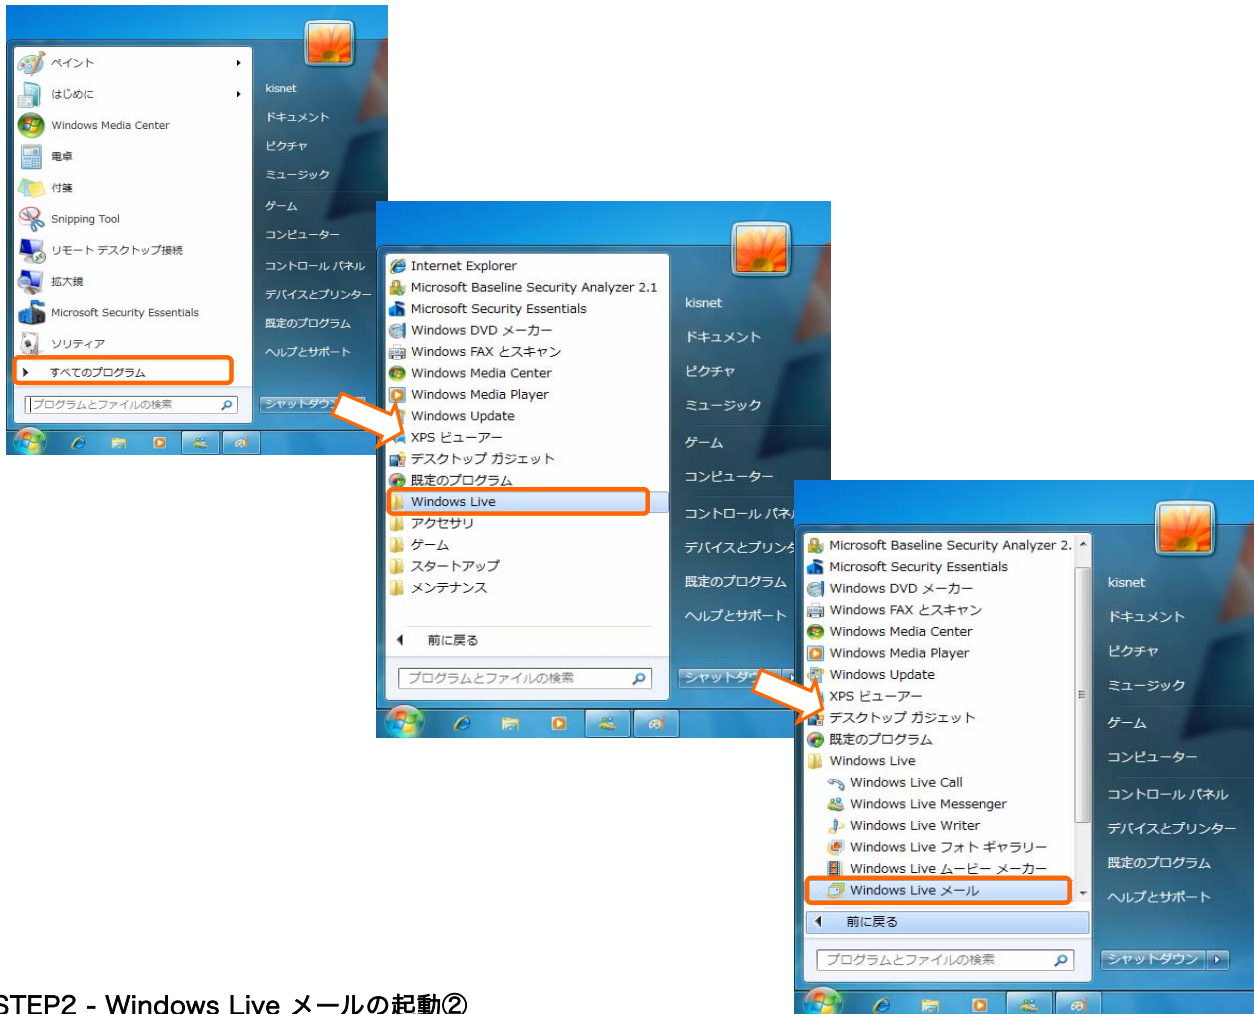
ペイント
はじめに
Windows Media Center
電卓
付箋
Snipping Tool
リモート デスクトップ接続
拡大鏡
Microsoft Security Essentials
ソリティア
すべてのプログラム
プログラムとファイルの検索

kisnet
ドキュメント
ピクチャ
ミュージック
ゲーム
コンピューター
コントロール パネル
デバイスとプリンター
既定のプログラム
ヘルプとサポート
シャットダウン

Internet Explorer
Microsoft Baseline Security Analyzer 2.1
Microsoft Security Essentials
Windows DVD メーカー
Windows FAX とスキャン
Windows Media Center
Windows Media Player
Windows Update
XPS ビューアー
デスクトップ ガジェット
既定のプログラム
Windows Live
アクセサリ
ゲーム
スタートアップ
メンテナンス
前に戻る
プログラムとファイルの検索

kisnet
ドキュメント
ピクチャ
ミュージック
ゲーム
コンピューター
コントロール パネル
デバイスとプリンター
既定のプログラム
ヘルプとサポート
シャットダウン

Microsoft Baseline Security Analyzer 2.
Microsoft Security Essentials
Windows DVD メーカー
Windows FAX とスキャン
Windows Media Center
Windows Media Player
Windows Update
XPS ビューアー
デスクトップ ガジェット
既定のプログラム
Windows Live
Windows Live Call
Windows Live Messenger
Windows Live Writer
Windows Live フォト ギャラリー
Windows Live ムービー メーカー
Windows Live メール
前に戻る
プログラムとファイルの検索

kisnet
ドキュメント
ピクチャ
ミュージック
ゲーム
コンピューター
コントロール パネル
デバイスとプリンター
既定のプログラム
ヘルプとサポート
シャットダウン

STEP2 - Windows Live メールの起動②